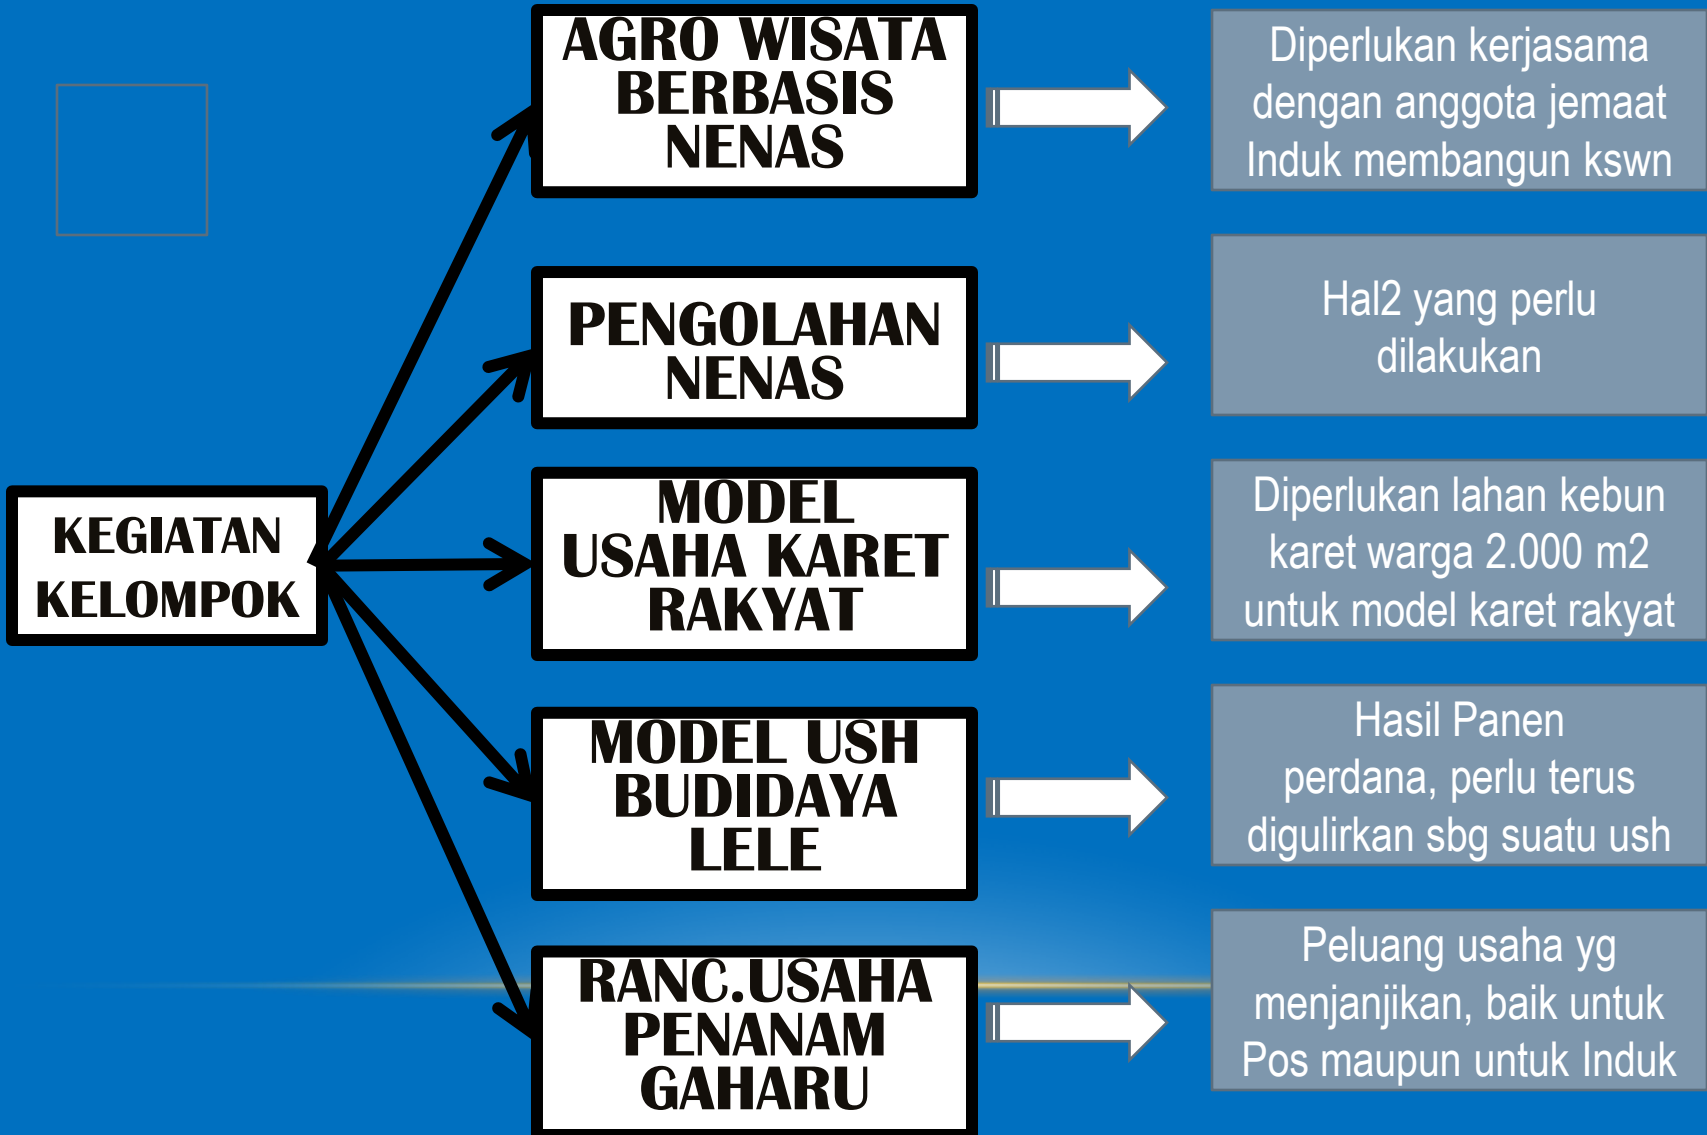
KEGIATAN KELOMPOK

AGRO WISATA BERBASIS NENAS

Diperlukan kerjasama dengan anggota jemaat Induk membangun kswn

PENGOLAHAN NENAS

Hal2 yang perlu dilakukan

MODEL USAHA KARET RAKYAT

Diperlukan lahan kebun karet warga 2.000 m2 untuk model karet rakyat

MODEL USH BUDIDAYA LELE

Hasil Panen perdana, perlu terus digulirkan sbg suatu ush

RANC.USAHA PENANAM GAHARU

Peluang usaha yg menjanjikan, baik untuk Pos maupun untuk Induk